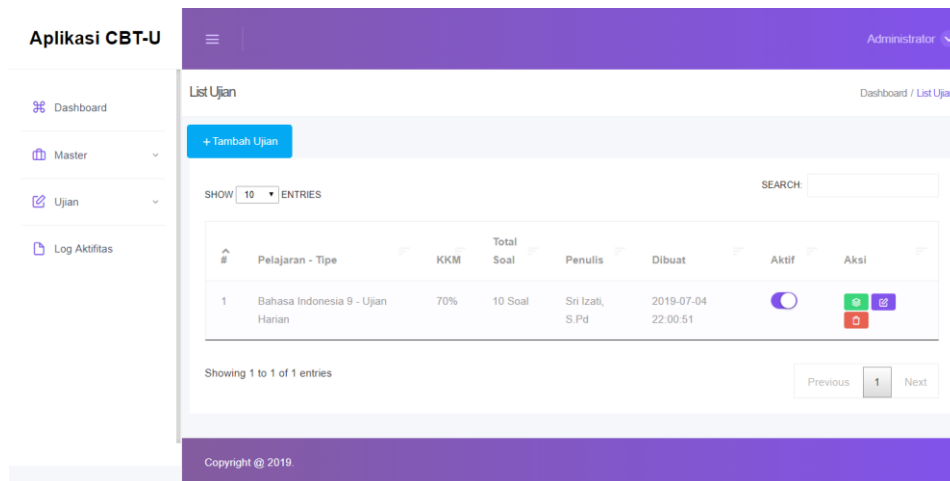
Aplikasi CBT-U

Administrator

Dashboard

Master

Ujian

Log Aktifitas

List Ujian

Dashboard / List Uji

+ Tambah Ujian

SHOW 10 ENTRIES

SEARCH:

| # | Pelajaran - Tipe | KKM | Total Soal | Penulis | Dibuat | Aktif | Aksi |
|---|---|---|---|---|---|---|---|
| 1 | Bahasa Indonesia 9 - Ujian Harian | 70% | 10 Soal | Sri Izati, S.Pd | 2019-07-04 22:00:51 | | |

Showing 1 to 1 of 1 entries

Previous 1 Next

Copyright @ 2019.